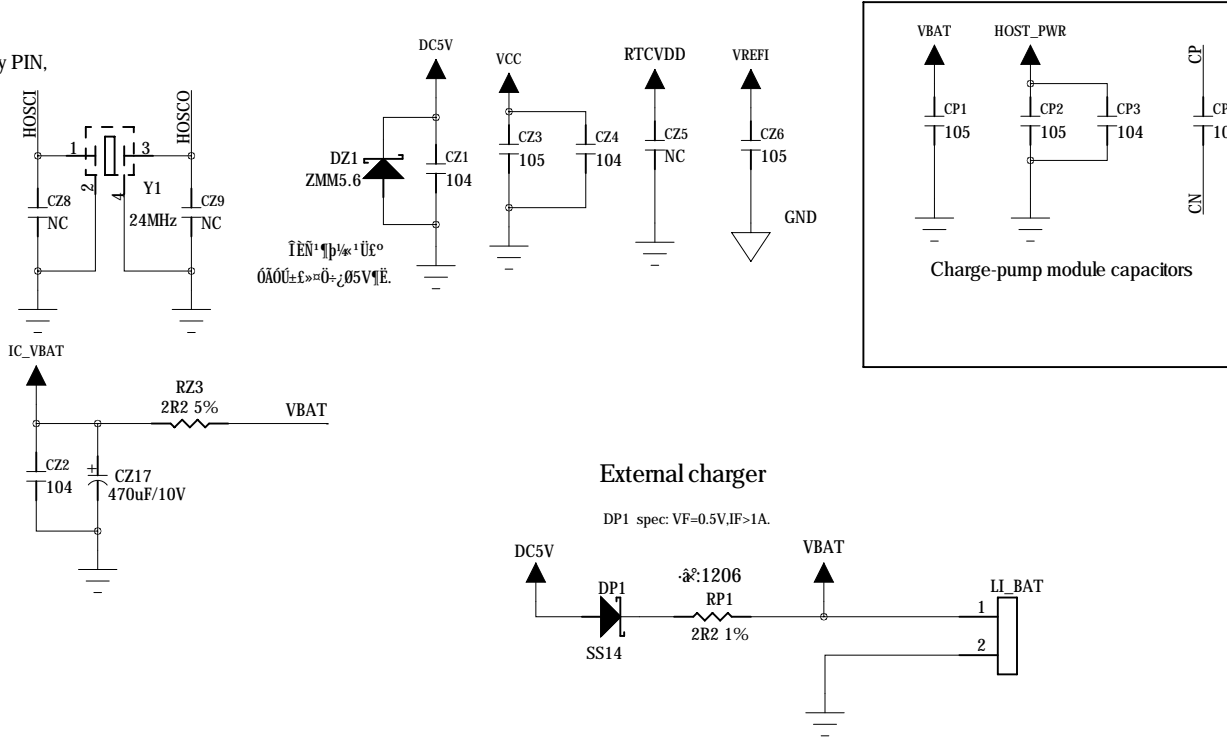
y PIN,

HOSCI
HOSCO
1
3
2
4
Y1
24MHz
CZ8
NC
CZ9
NC

DC5V
DZ1
ZMM5.6
CZ1
104
ÎÈÑ¹¶þ¼«¹Ü£º
ÓÃÓÚ±£»¤Ö÷¿Ø5V¶Ë.

VCC
CZ3
105
CZ4
104

RTCVDD
CZ5
NC

VREFI
CZ6
105
GND

VBAT
HOST_PWR
CP1
105
CP2
105
CP3
104
CP
CP
10
CN
Charge-pump module capacitors

IC_VBAT
RZ3
2R2 5%
VBAT
CZ2
104
CZ17
470uF/10V

External charger
DP1 spec: VF=0.5V,IF>1A.
DC5V
DP1
SS14
·â×°:1206
RP1
2R2 1%
VBAT
LI_BAT
1
2